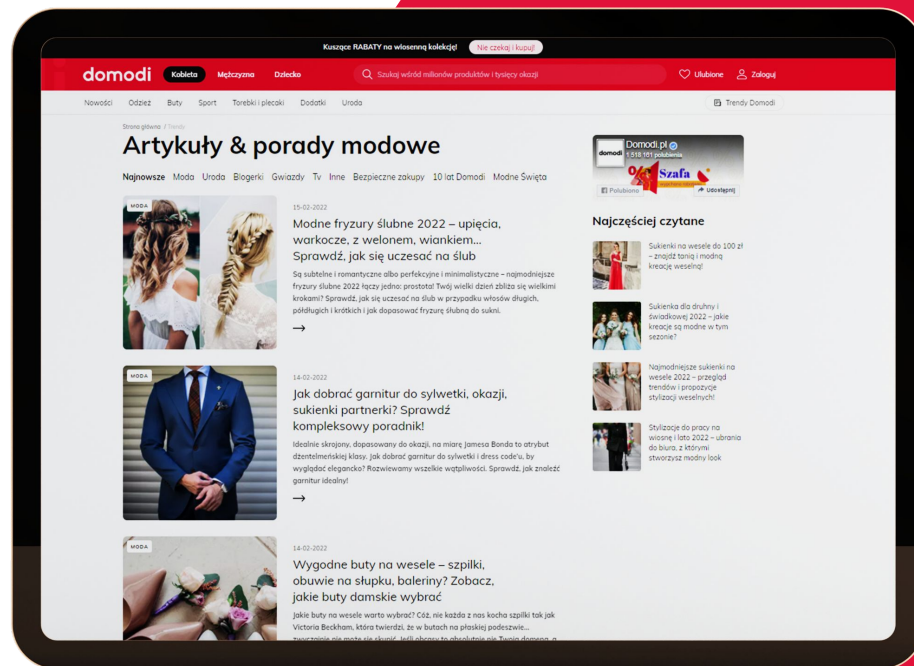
Kuszące RABATY na wiosenną kolekcję! Nie czekaj i kupuj!

domodi Kobieta Mężczyzna Dziecko Szukaj wśród milionów produktów i tysięcy okazji Ulubione Zaloguj

Nowości Odzież Buty Sport Torebki i plecaki Dodatki Uroda Trendy Domodi

Strona główna / Trendy

Artykuły & porady modowe

Najnowsze Moda Uroda Blogerki Gwiazdy Tv Inne Bezpieczne zakupy 10 lat Domodi Modne Święta

MODA

15-02-2022

Modne fryzury ślubne 2022 – upięcia, warkocze, z welonem, wiankiem... Sprawdź, jak się uczesać na ślub

Są subtelne i romantyczne albo perfekcyjne i minimalistyczne – najmodniejsze fryzury ślubne 2022 łączy jedno: prostota! Twój wielki dzień zbliża się wielkimi krokami? Sprawdź, jak się uczesać na ślub w przypadku włosów długich, półdługich i krótkich i jak dopasować fryzurę ślubną do sukni.

→

MODA

14-02-2022

Jak dobrać garnitur do sylwetki, okazji, sukienki partnerki? Sprawdź kompleksowy poradnik!

Idealnie skrojony, dopasowany do okazji, na miarę Jamesa Bonda to atrybut dżentelmeńskiej klasy. Jak dobrać garnitur do sylwetki i dress code'u, by wyglądać elegancko? Rozwiewamy wszelkie wątpliwości. Sprawdź, jak znaleźć garnitur idealny!

→

MODA

14-02-2022

Wygodne buty na wesele – szpilki, obuwie na słupku, baleriny? Zobacz, jakie buty damskie wybrać

Jakie buty na wesele warto wybrać? Cóż, nie każda z nas kocha szpilki tak jak Victoria Beckham, która twierdzi, że w butach na płaskiej podeszwie... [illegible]

Domodi.pl
1 518 161 polubienia
Szafa
Polubiono Udostępnij

Najczęściej czytane

Sukienki na wesele do 100 zł – znajdź tanią i modną kreację weselną!

Sukienka dla druhny i świadkowej 2022 – jakie kreacje są modne w tym sezonie?

Najmodniejsze sukienki na wesele 2022 – przegląd trendów i propozycje stylizacji weselnych!

Stylizacje do pracy na wiosnę i lato 2022 – ubrania do biura, z którymi stworzysz modny look